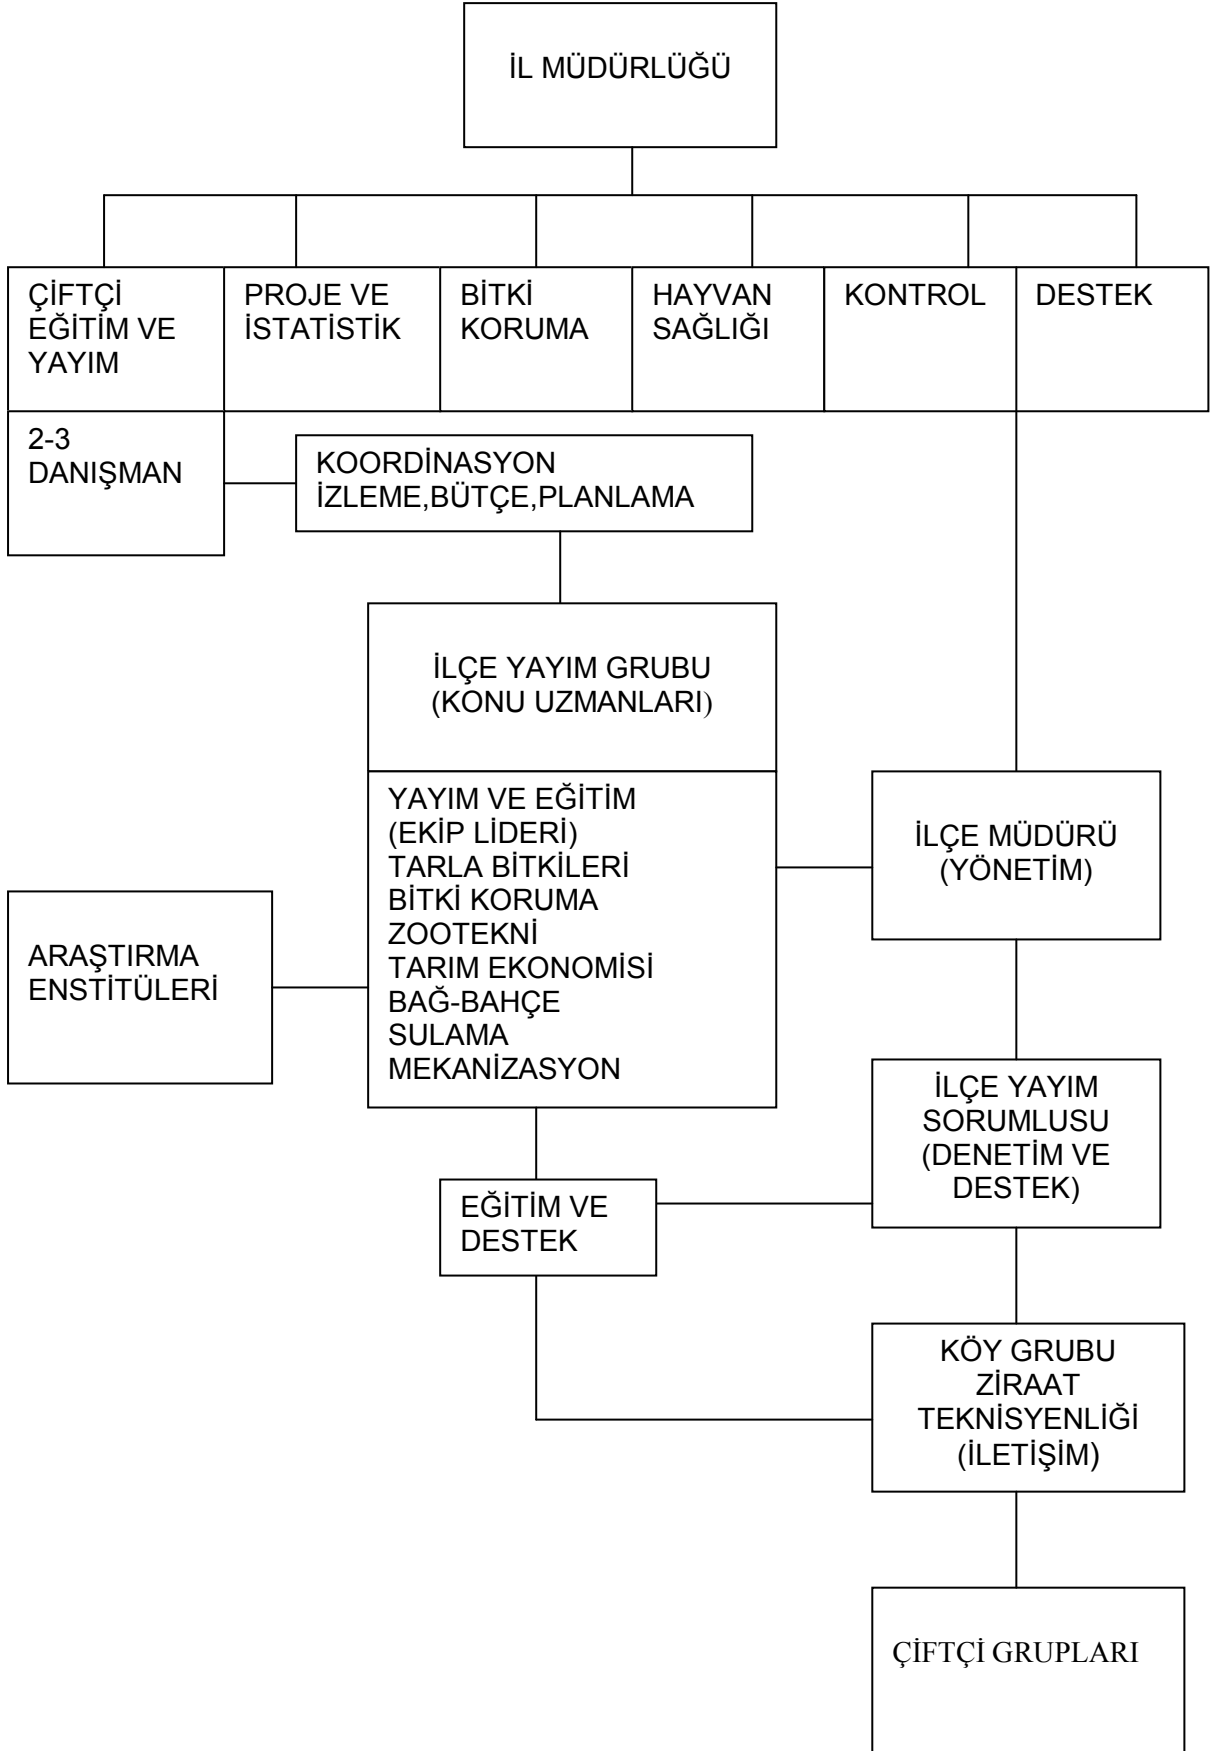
İL MÜDÜRLÜĞÜ

ÇİFTÇİ EĞİTİM VE YAYIM

PROJE VE İSTATİSTİK

BİTKİ KORUMA

HAYVAN SAĞLIĞI

KONTROL

DESTEK

2-3 DANIŞMAN

KOORDİNASYON İZLEME,BÜTÇE,PLANLAMA

İLÇE YAYIM GRUBU (KONU UZMANLARI)

YAYIM VE EĞİTİM (EKİP LİDERİ)
TARLA BİTKİLERİ
BİTKİ KORUMA
ZOOTEKNİ
TARIM EKONOMİSİ
BAĞ-BAHÇE
SULAMA
MEKANİZASYON

İLÇE MÜDÜRÜ (YÖNETİM)

ARAŞTIRMA ENSTİTÜLERİ

İLÇE YAYIM SORUMLUSU (DENETİM VE DESTEK)

EĞİTİM VE DESTEK

KÖY GRUBU ZİRAAT TEKNİSYENLİĞİ (İLETİŞİM)

ÇİFTÇİ GRUPLARI